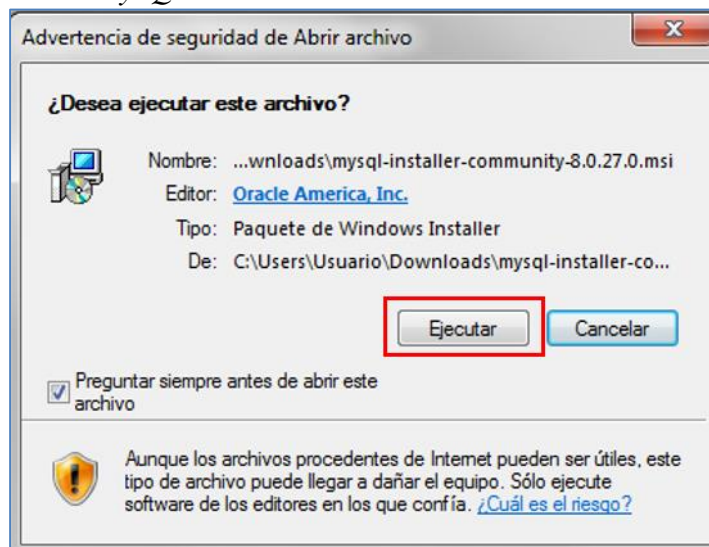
Advertencia de seguridad de Abrir archivo

X

¿Desea ejecutar este archivo?

Nombre: ...wnloads\mysql-installer-community-8.0.27.0.msi

Editor: Oracle America, Inc.

Tipo: Paquete de Windows Installer

De: C:\Users\Usuario\Downloads\mysql-installer-co...

Ejecutar

Cancelar

Preguntar siempre antes de abrir este archivo

Aunque los archivos procedentes de Internet pueden ser útiles, este tipo de archivo puede llegar a dañar el equipo. Sólo ejecute software de los editores en los que confía. ¿Cuál es el riesgo?